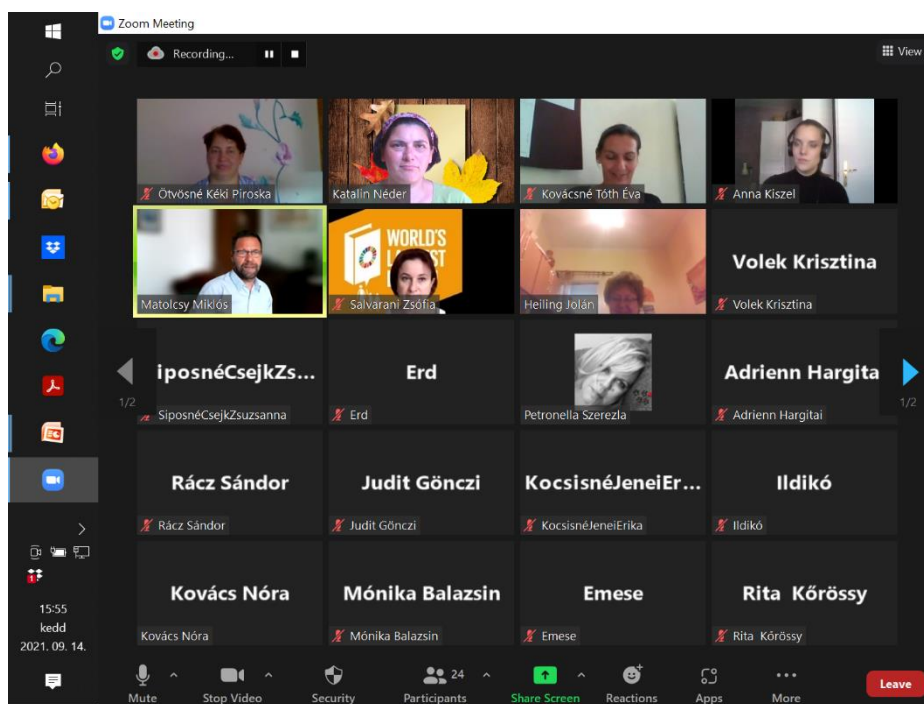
Zoom Meeting

Recording...

View

Ötvösné Kéki Piroska

Katalin Néder

Kovácsné Tóth Éva

Anna Kiszel

Matolcsy Miklós

WORLD'S L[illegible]ST

Salvarani Zsófia

Heiling Jolán

Volek Krisztina

Volek Krisztina

SiposnéCsejkZs...

SiposnéCsejkZsuzsanna

Erd

Erd

Petronella Szerezla

Adrienn Hargita

Adrienn Hargitai

1/2

1/2

Rácz Sándor

Rácz Sándor

Judit Gönczi

Judit Gönczi

KocsisnéJeneiEr...

KocsisnéJeneiErika

Ildikó

Ildikó

Kovács Nóra

Kovács Nóra

Mónika Balazsin

Mónika Balazsin

Emese

Emese

Rita Kőrössy

Rita Kőrössy

15:55
kedd
2021. 09. 14.

Mute

Stop Video

Security

24

Participants

Share Screen

Reactions

Apps

More

Leave